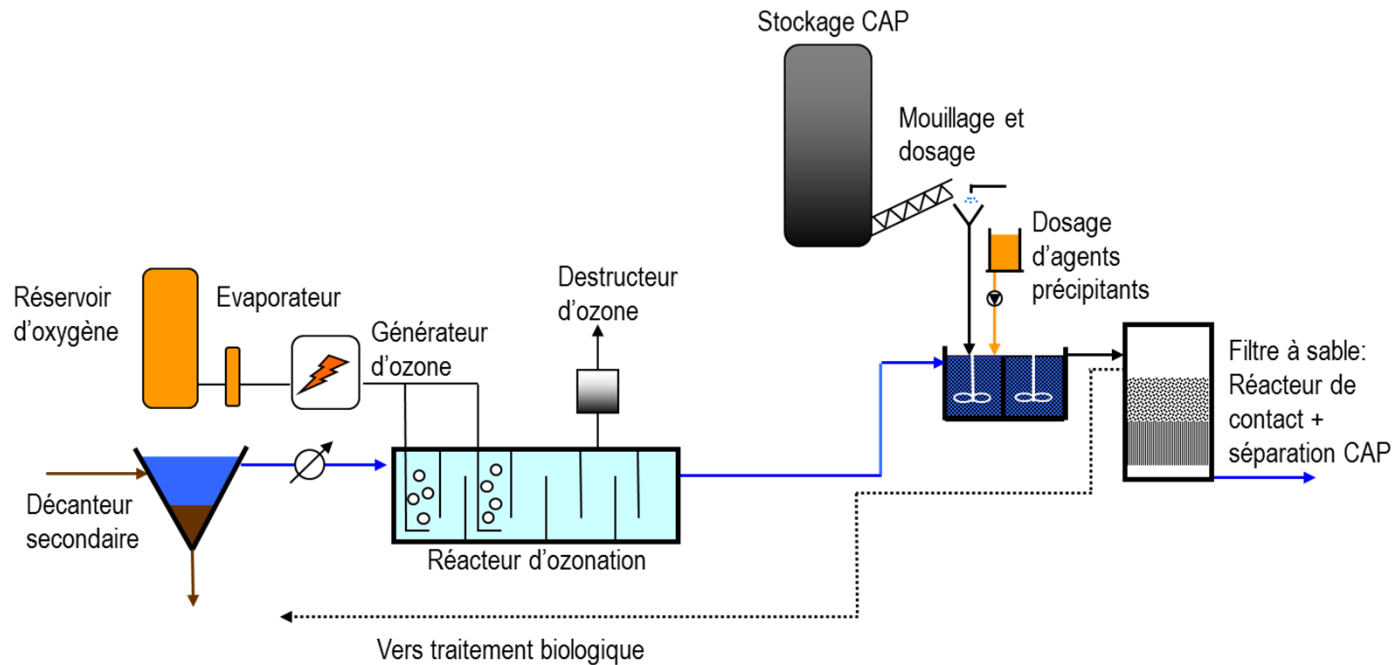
Stockage CAP

Mouillage et dosage

Dosage d’agents précipitants

Réservoir d’oxygène

Evaporateur

Générateur d’ozone

Destructeur d’ozone

Filtre à sable: Réacteur de contact + séparation CAP

Décanteur secondaire

Réacteur d’ozonation

Vers traitement biologique